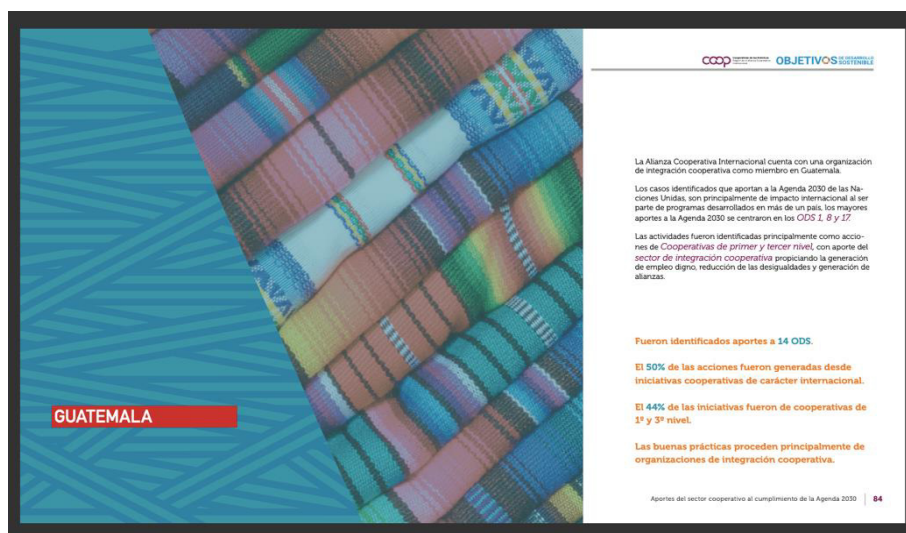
coop OBJETIVOS DE DESARROLLO SOSTENIBLE

GUATEMALA

La Alianza Cooperativa Internacional cuenta con una organización de integración cooperativa como miembro en Guatemala.

Los casos identificados que aportan a la Agenda 2030 de las Naciones Unidas, son principalmente de impacto internacional al ser parte de programas desarrollados en más de un país, los mayores aportes a la Agenda 2030 se centraron en los ODS 1, 8 y 17.

Las actividades fueron identificadas principalmente como acciones de Cooperativas de primer y tercer nivel, con aporte del sector de integración cooperativa propiciando la generación de empleo digno, reducción de las desigualdades y generación de alianzas.

Fueron identificados aportes a 14 ODS.

El 50% de las acciones fueron generadas desde iniciativas cooperativas de carácter internacional.

El 44% de las iniciativas fueron de cooperativas de 1º y 3º nivel.

Las buenas prácticas proceden principalmente de organizaciones de integración cooperativa.

Aportes del sector cooperativo al cumplimiento de la Agenda 2030 | 84